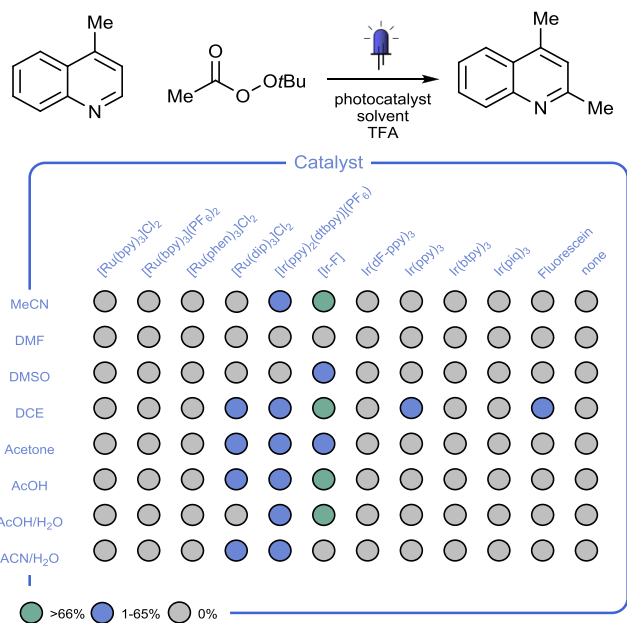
Me

Me

O

O

O*t*Bu

photocatalyst
solvent
TFA

Me

N

Me

N

Me

Catalyst

$[Ru(bpy)_3]Cl_2$

$[Ru(bpy)_3](PF_6)_2$

$[Ru(phen)_3]Cl_2$

$[Ru(dip)_3]Cl_2$

$[Ir(ppy)_2(dtbpy)](PF_6)$

[Ir-F]

Ir(dF-ppy)$_3$

Ir(ppy)$_3$

Ir(btpy)$_3$

Ir(piq)$_3$

Fluorescein

none

MeCN

DMF

DMSO

DCE

Acetone

AcOH

AcOH/$H_2O$

ACN/$H_2O$

>66% 1-65% 0%